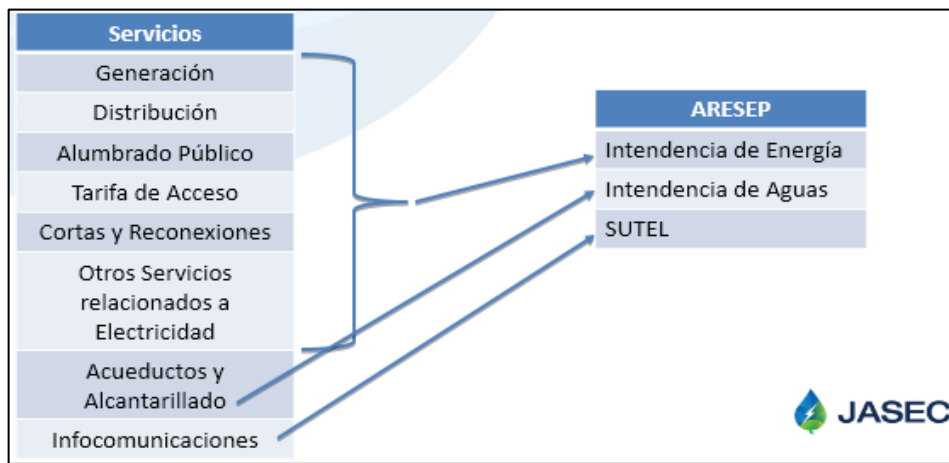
| Servicios |
|---|
| Generación |
| Distribución |
| Alumbrado Público |
| Tarifa de Acceso |
| Cortas y Reconexiones |
| Otros Servicios relacionados a Electricidad |
| Acueductos y Alcantarillado |
| Infocomunicaciones |

| ARESEP |
|---|
| Intendencia de Energía |
| Intendencia de Aguas |
| SUTEL |

JASEC